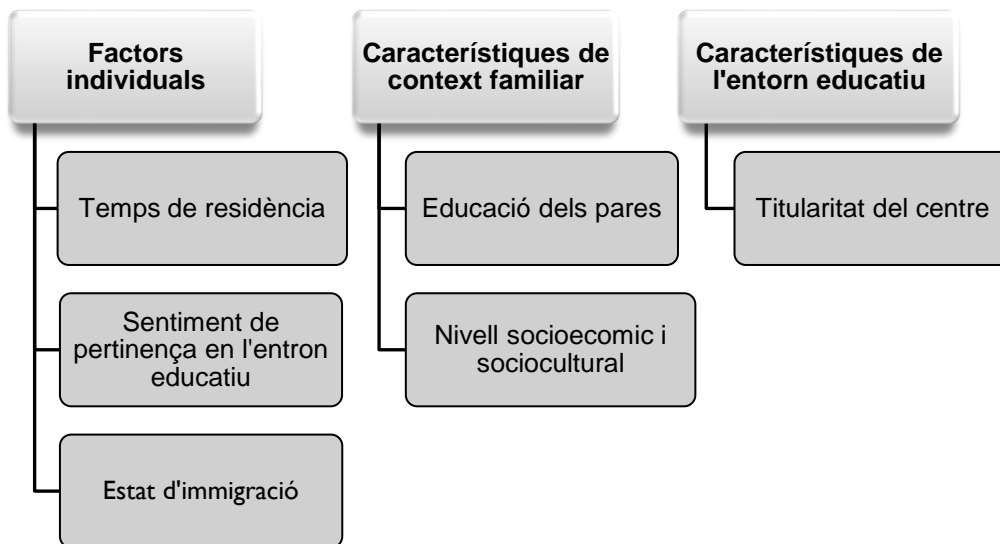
Factors individuals

Temps de residència

Sentiment de pertinença en l'entron educatiu

Estat d'immigració

Característiques de context familiar

Educació dels pares

Nivell socioecomic i sociocultural

Característiques de l'entorn educatiu

Titularitat del centre